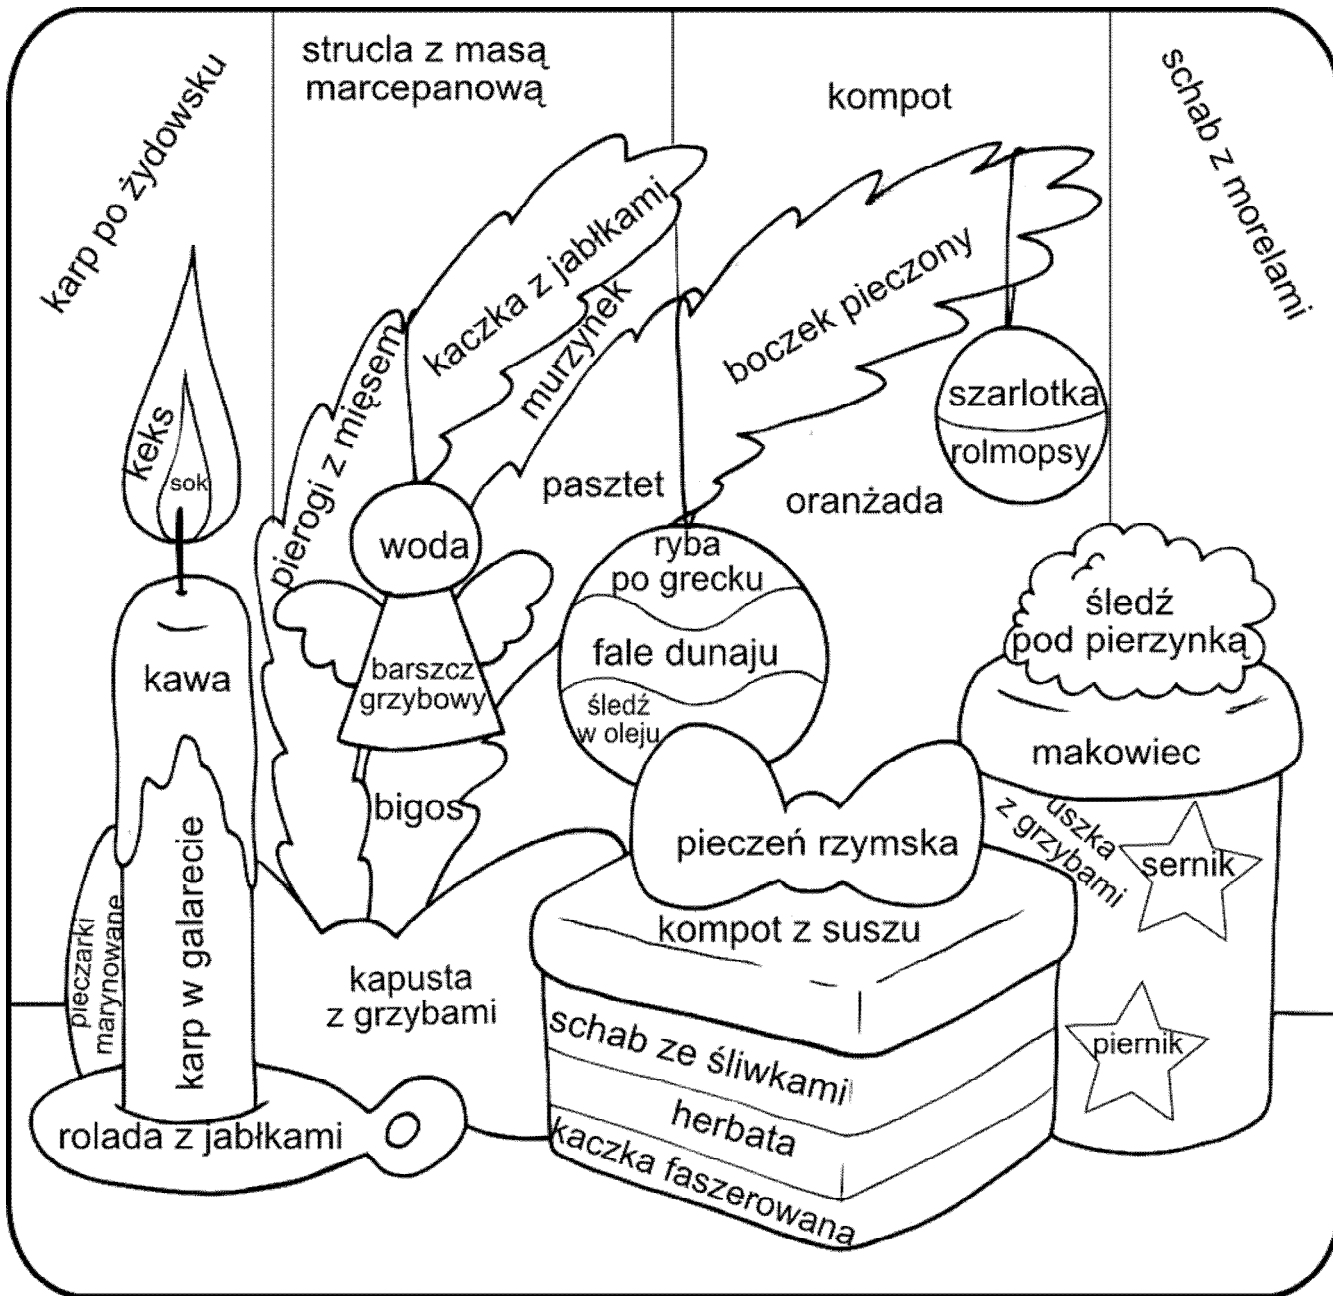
karp po żydowsku

strucla z masą marcepanową

kompot

schab z morelami

kaczka z jabłkami

murzynek

boczek pieczony

pierogi z mięsem

keks

sok

szarlotka

rolmopsy

pasztet

oranżada

woda

ryba po grecku

fale dunaju

śledź w oleju

śledź pod pierzynką

kawa

barszcz grzybowy

makowiec

bigos

pieczeń rzymska

uszka z grzybami

sernik

karp w galarecie

pieczarki marynowane

kompot z suszu

kapusta z grzybami

schab ze śliwkami

piernik

herbata

rolada z jabłkami

kaczka faszerowana